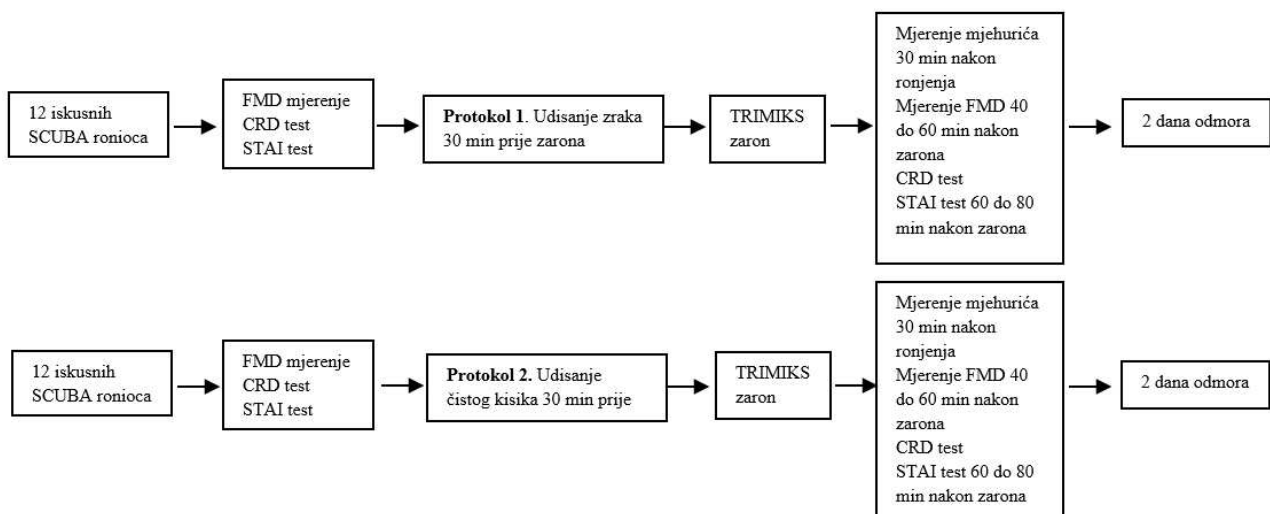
12 iskusnih SCUBA ronioca

FMD mjerenje
CRD test
STAI test

**Protokol 1**. Udisanje zraka 30 min prije zarona

TRIMIKS zaron

Mjerenje mjehurića 30 min nakon ronjenja
Mjerenje FMD 40 do 60 min nakon zarona
CRD test
STAI test 60 do 80 min nakon zarona

2 dana odmora

12 iskusnih SCUBA ronioca

FMD mjerenje
CRD test
STAI test

**Protokol 2.** Udisanje čistog kisika 30 min prije

TRIMIKS zaron

Mjerenje mjehurića 30 min nakon ronjenja
Mjerenje FMD 40 do 60 min nakon zarona
CRD test
STAI test 60 do 80 min nakon zarona

2 dana odmora